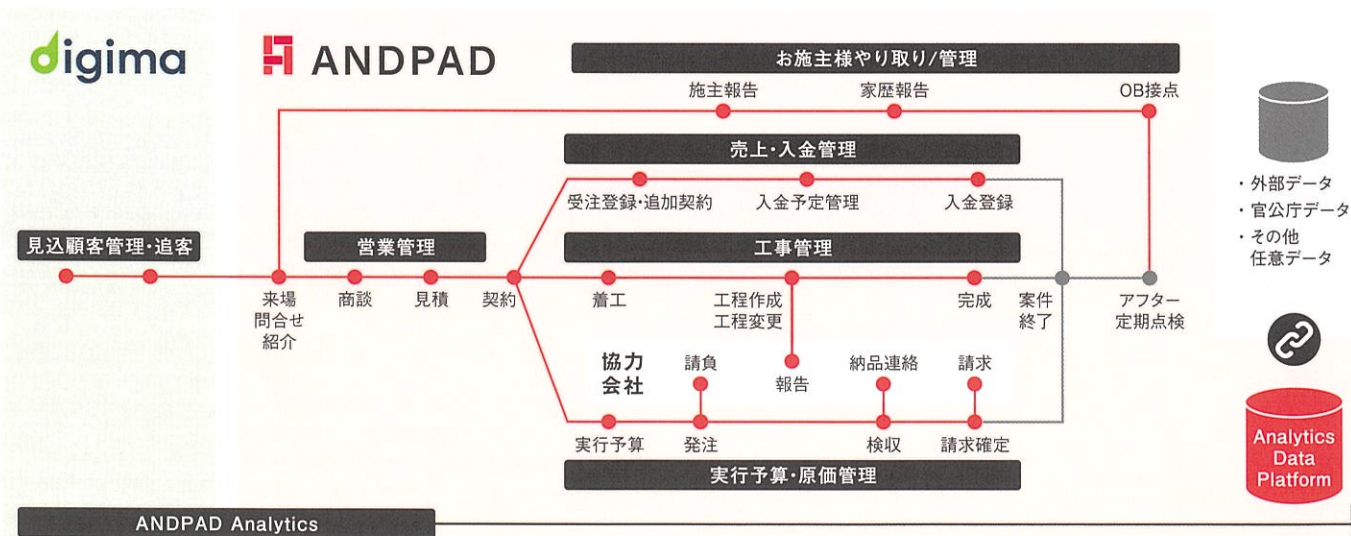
digima

ANDPAD

お施主様やり取り/管理

施主報告　家歴報告　OB接点

売上・入金管理

受注登録・追加契約　入金予定管理　入金登録

見込顧客管理・追客

営業管理

工事管理

来場
問合せ
紹介

商談　見積　契約　着工

工程作成
工程変更

完成

案件
終了

アフター
定期点検

協力
会社

請負　報告　納品連絡　請求

実行予算　発注　検収　請求確定

実行予算・原価管理

・外部データ
・官公庁データ
・その他
任意データ

Analytics
Data
Platform

ANDPAD Analytics